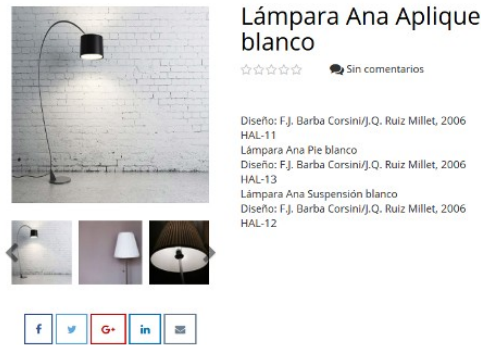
Lámpara Ana Aplique blanco

Sin comentarios

Diseño: F.J. Barba Corsini/J.Q. Ruiz Millet, 2006
HAL-11
Lámpara Ana Pie blanco
Diseño: F.J. Barba Corsini/J.Q. Ruiz Millet, 2006
HAL-13
Lámpara Ana Suspensión blanco
Diseño: F.J. Barba Corsini/J.Q. Ruiz Millet, 2006
HAL-12

f G+ in